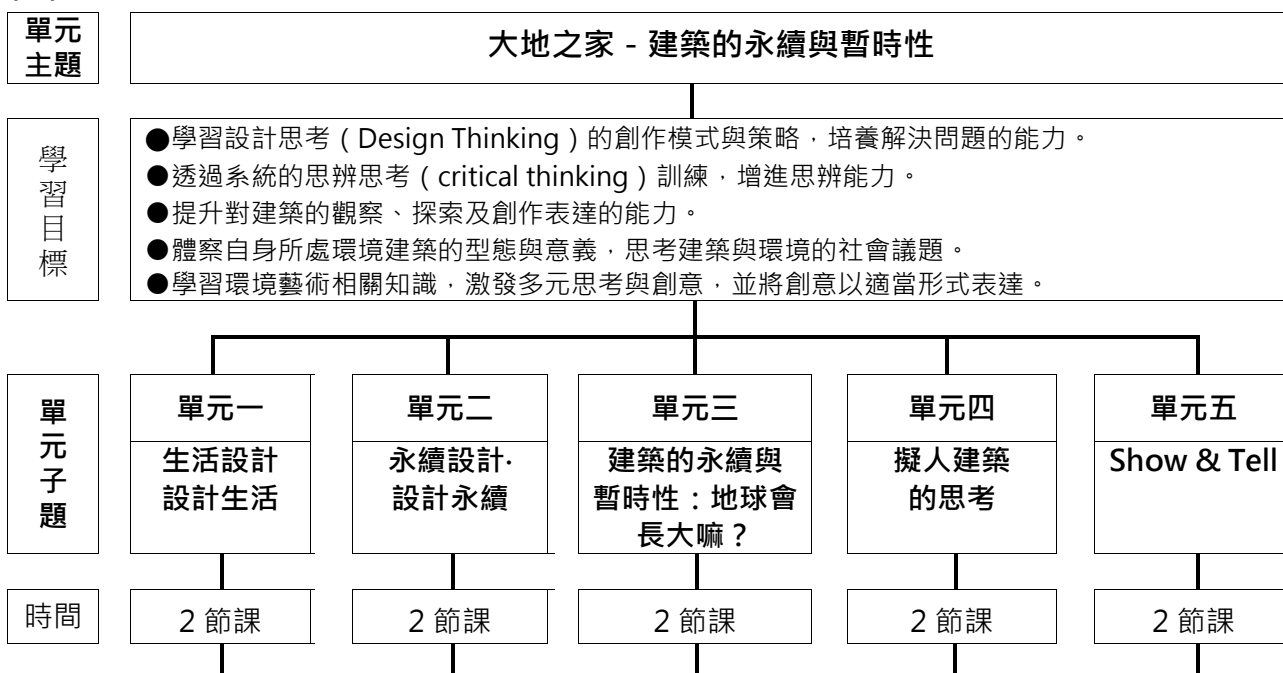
單元主題

大地之家 - 建築的永續與暫時性

學習目標

●學習設計思考（Design Thinking）的創作模式與策略，培養解決問題的能力。
●透過系統的思辨思考（critical thinking）訓練，增進思辨能力。
●提升對建築的觀察、探索及創作表達的能力。
●體察自身所處環境建築的型態與意義，思考建築與環境的社會議題。
●學習環境藝術相關知識，激發多元思考與創意，並將創意以適當形式表達。

| 單元子題 | 單元一 生活設計 設計生活 | 單元二 永續設計· 設計永續 | 單元三 建築的永續與暫時性：地球會長大嘛？ | 單元四 擬人建築的思考 | 單元五 Show & Tell |
|---|---|---|---|---|---|
| 時間 | 2 節課 | 2 節課 | 2 節課 | 2 節課 | 2 節課 |